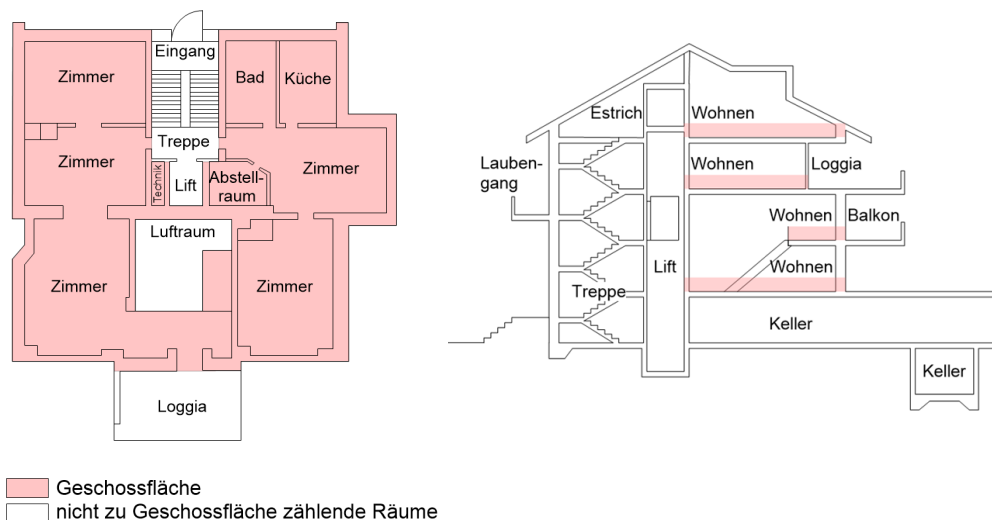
Eingang
Zimmer
Bad
Küche
Treppe
Zimmer
Technik
Lift
Abstellraum
Zimmer
Luftraum
Zimmer
Zimmer
Loggia

Estrich
Wohnen
Laubengang
Wohnen
Loggia
Wohnen
Balkon
Lift
Wohnen
Treppe
Keller
Keller

Geschossfläche
nicht zu Geschossfläche zählende Räume